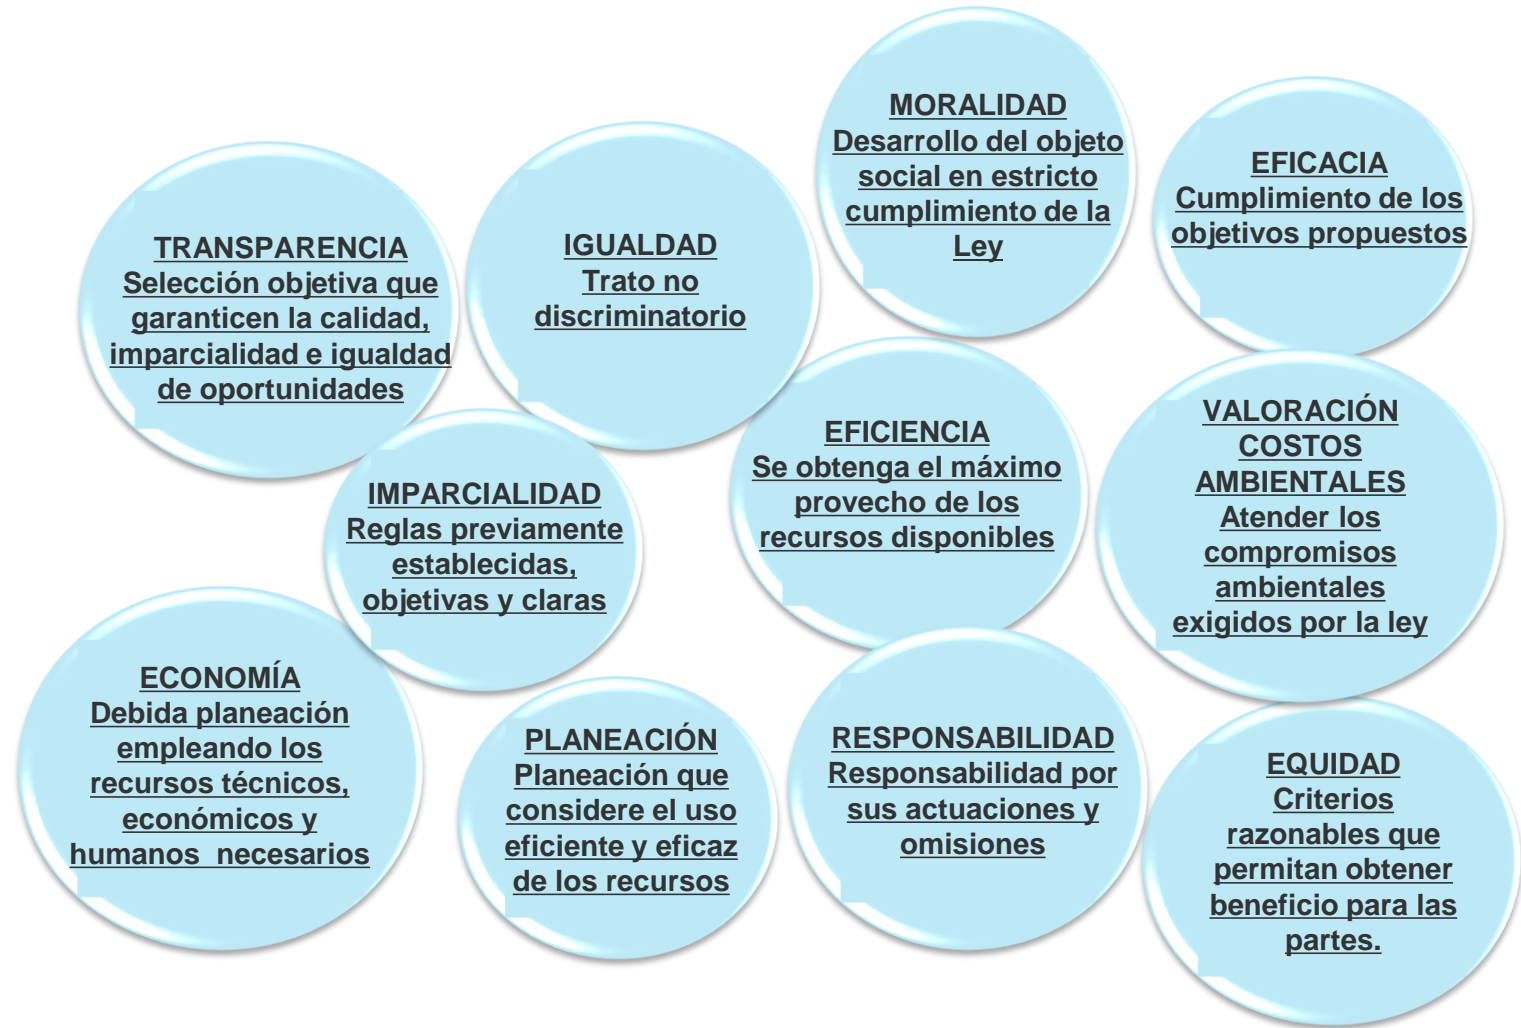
MORALIDAD
Desarrollo del objeto social en estricto cumplimiento de la Ley

EFICACIA
Cumplimiento de los objetivos propuestos

TRANSPARENCIA
Selección objetiva que garanticen la calidad, imparcialidad e igualdad de oportunidades

IGUALDAD
Trato no discriminatorio

EFICIENCIA
Se obtenga el máximo provecho de los recursos disponibles

VALORACIÓN COSTOS AMBIENTALES
Atender los compromisos ambientales exigidos por la ley

IMPARCIALIDAD
Reglas previamente establecidas, objetivas y claras

ECONOMÍA
Debida planeación empleando los recursos técnicos, económicos y humanos necesarios

PLANEACIÓN
Planeación que considere el uso eficiente y eficaz de los recursos

RESPONSABILIDAD
Responsabilidad por sus actuaciones y omisiones

EQUIDAD
Criterios razonables que permitan obtener beneficio para las partes.